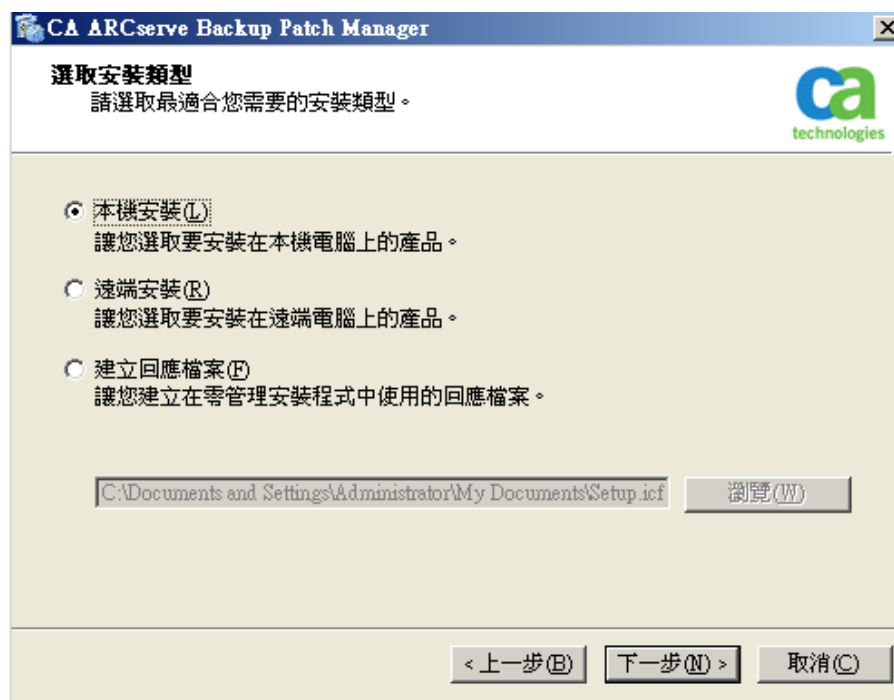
CA ARCserve Backup Patch Manager

選取安裝類型
請選取最適合您需要的安裝類型。

ca technologies

本機安裝(L)
讓您選取要安裝在本機電腦上的產品。

遠端安裝(R)
讓您選取要安裝在遠端電腦上的產品。

建立回應檔案(F)
讓您建立在零管理安裝程式中使用的回應檔案。

C:\Documents and Settings\Administrator\My Documents\Setup.icf

瀏覽(W)

< 上一步(B)
下一步(N) >
取消(C)